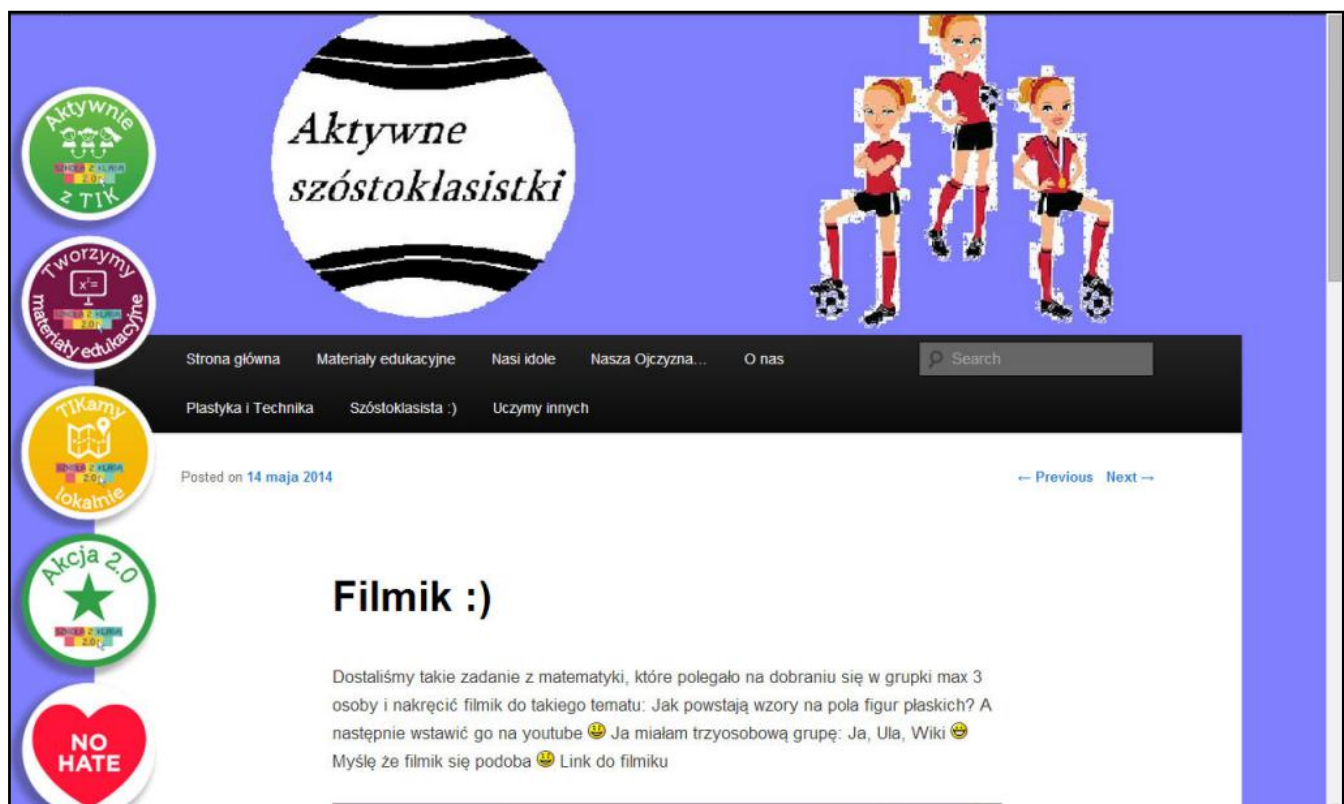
Aktywnie z TIK
SZKOŁA Z KLASĄ 2.0

Tworzymy materiały edukacyjne
SZKOŁA Z KLASĄ 2.0

TIKamy lokalnie
SZKOŁA Z KLASĄ 2.0

Akcja 2.0
SZKOŁA Z KLASĄ 2.0

NO HATE

Aktywne szóstoklasistki

Strona główna Materiały edukacyjne Nasi idole Nasza Ojczyzna... O nas Search
Plastyka i Technika Szóstoklasista :) Uczymy innych

Posted on 14 maja 2014

← Previous Next →

Filmik :)

Dostaliśmy takie zadanie z matematyki, które polegało na dobraniu się w grupki max 3 osoby i nakręcić filmik do takiego tematu: Jak powstają wzory na pola figur płaskich? A następnie wstawić go na youtube Ja miałam trzyosobową grupę: Ja, Ula, Wiki Myślę że filmik się podoba Link do filmiku